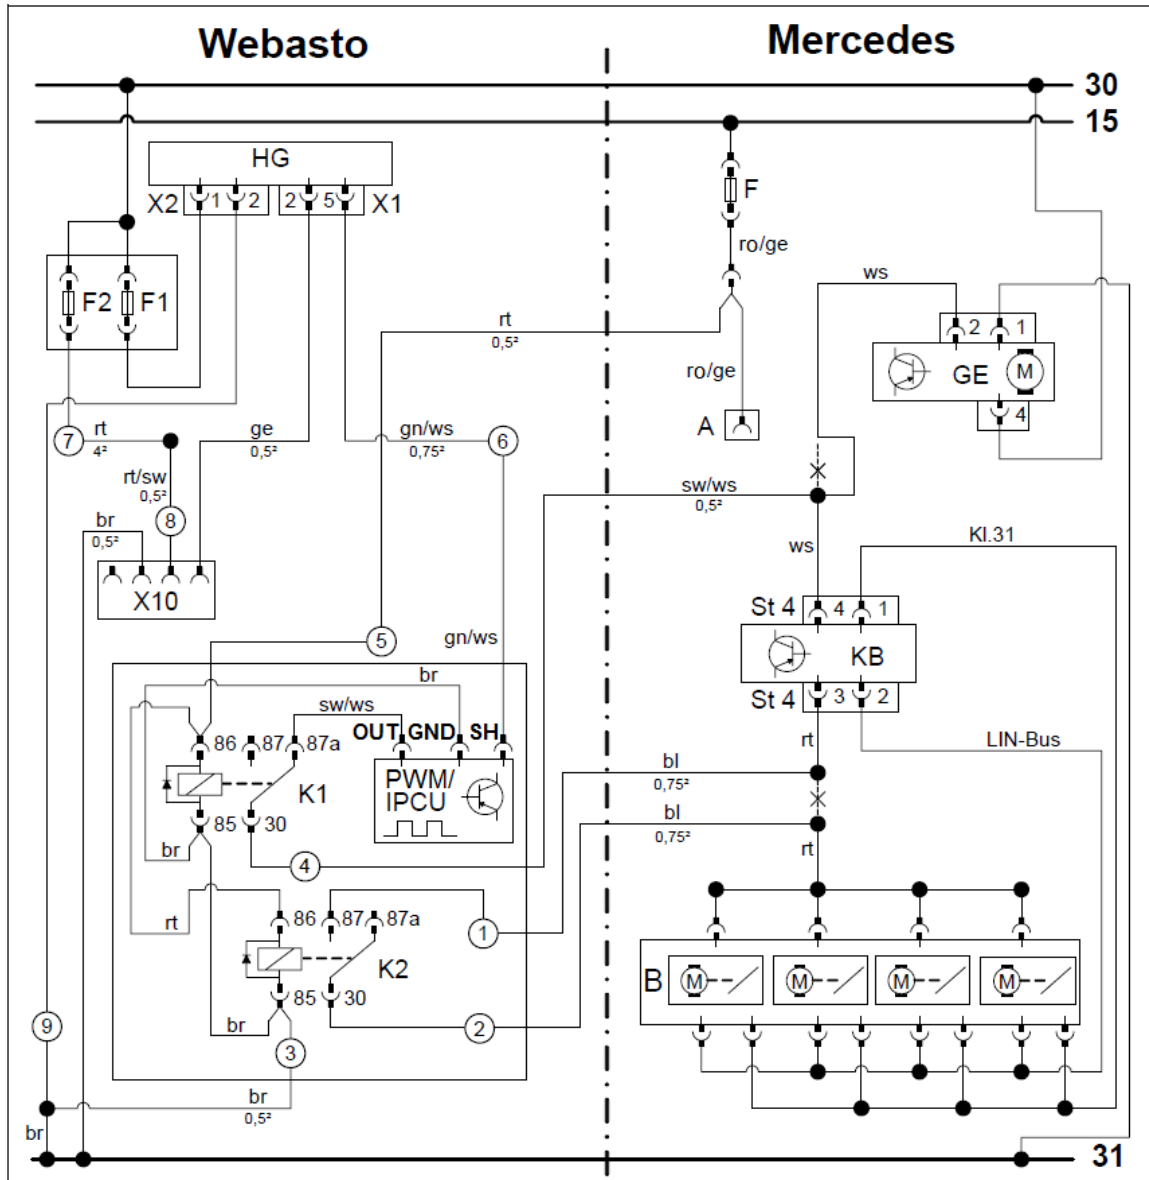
Webasto

Mercedes

30

15

HG

X2 1 2

2 5 X1

F

ro/ge

F2 F1

rt
0,5²

ro/ge

A

ws

2 1

GE M

4

7 rt 4²

ge 0,5²

gn/ws 0,75²

6

rt/sw 0,5²

8

br 0,5²

X10

sw/ws 0,5²

ws

Kl.31

St 4 4 1

KB

St 4 3 2

5

gn/ws

br

sw/ws

86 87 87a

OUT GND SH

K1

PWM/ IPCU

85 30

br

rt

LIN-Bus

bl 0,75²

bl 0,75²

rt

4

rt

86 87 87a

1

K2

85 30

B M M M M

br

2

3

9

br 0,5²

br

31